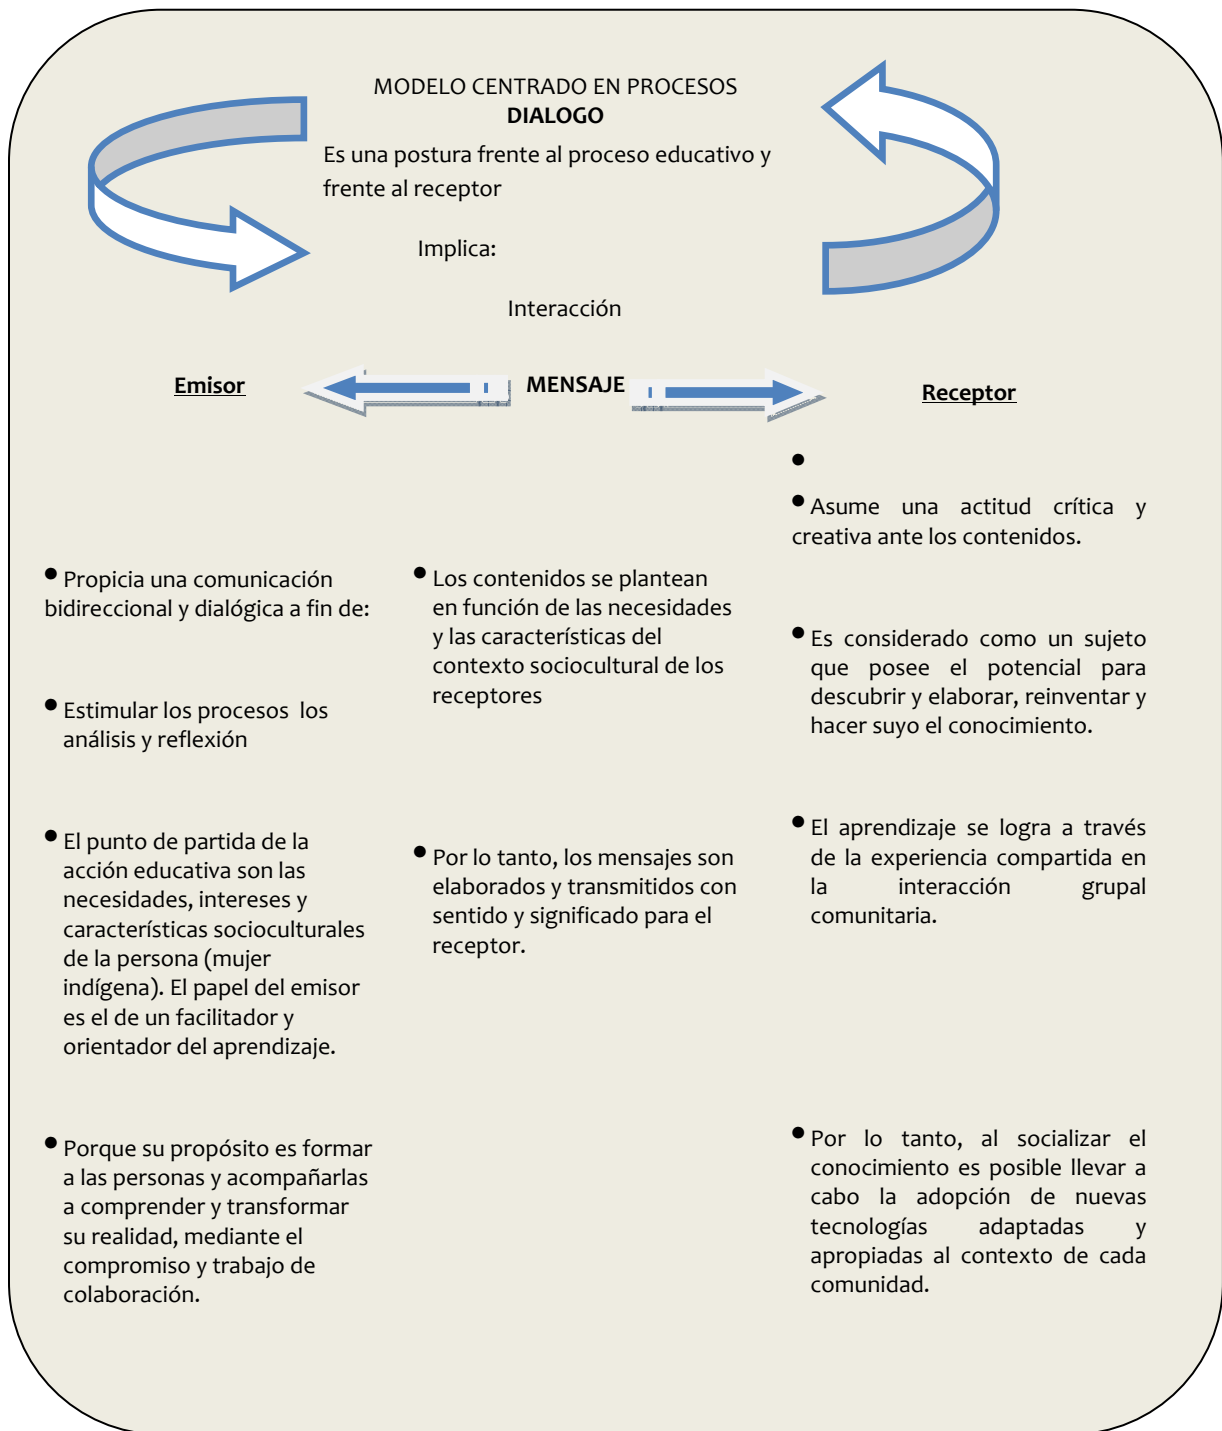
MODELO CENTRADO EN PROCESOS
**DIALOGO**

Es una postura frente al proceso educativo y frente al receptor

Implica:

Interacción

Emisor

MENSAJE

Receptor

- Propicia una comunicación bidireccional y dialógica a fin de:

- Estimular los procesos los análisis y reflexión

- El punto de partida de la acción educativa son las necesidades, intereses y características socioculturales de la persona (mujer indígena). El papel del emisor es el de un facilitador y orientador del aprendizaje.

- Porque su propósito es formar a las personas y acompañarlas a comprender y transformar su realidad, mediante el compromiso y trabajo de colaboración.

- Los contenidos se plantean en función de las necesidades y las características del contexto sociocultural de los receptores

- Por lo tanto, los mensajes son elaborados y transmitidos con sentido y significado para el receptor.

- 

- Asume una actitud crítica y creativa ante los contenidos.

- Es considerado como un sujeto que posee el potencial para descubrir y elaborar, reinventar y hacer suyo el conocimiento.

- El aprendizaje se logra a través de la experiencia compartida en la interacción grupal comunitaria.

- Por lo tanto, al socializar el conocimiento es posible llevar a cabo la adopción de nuevas tecnologías adaptadas y apropiadas al contexto de cada comunidad.